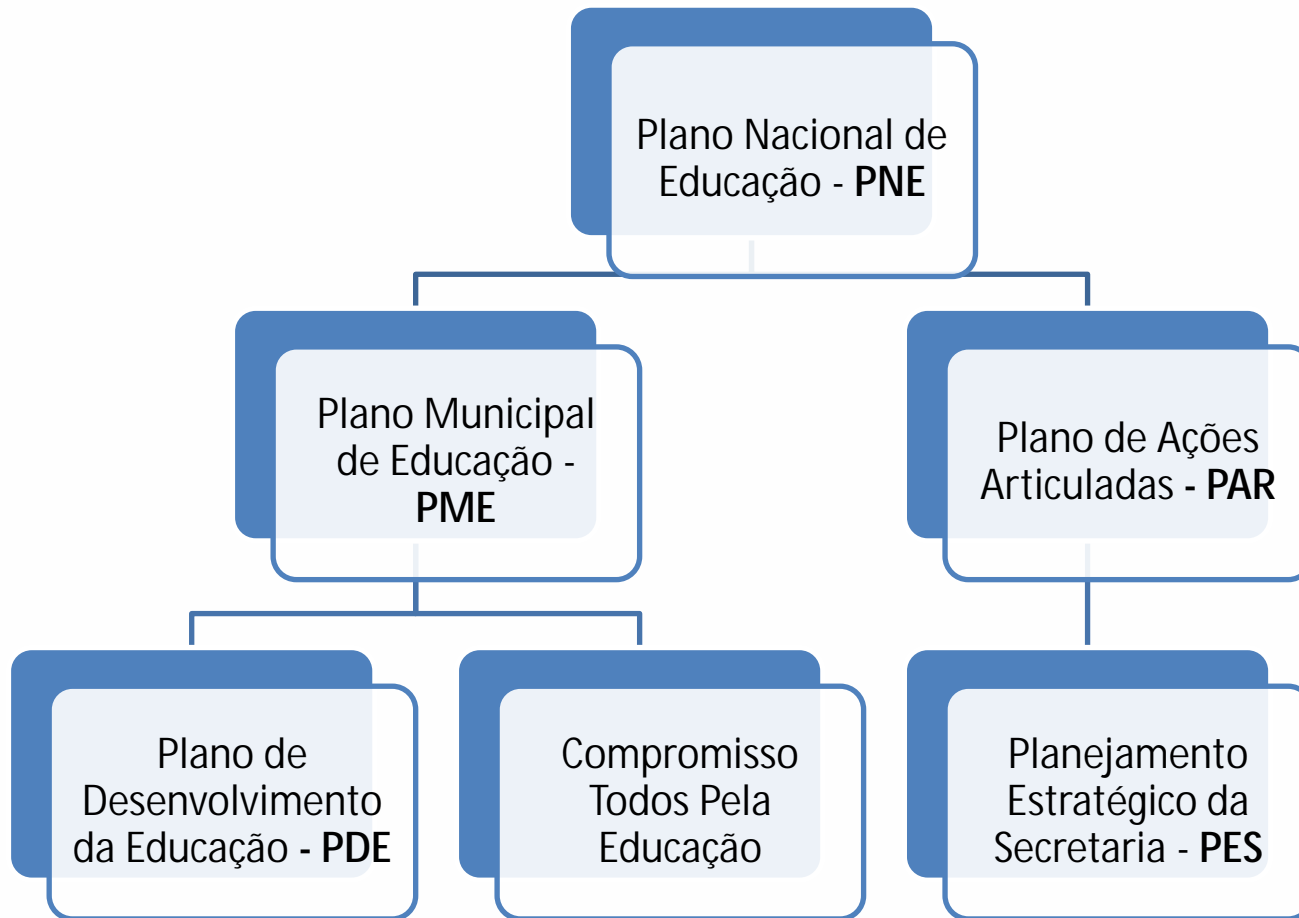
Plano Nacional de Educação - **PNE**

Plano Municipal de Educação - **PME**

Plano de Ações Articuladas **- PAR**

Plano de Desenvolvimento da Educação **- PDE**

Compromisso Todos Pela Educação

Planejamento Estratégico da Secretaria - **PES**